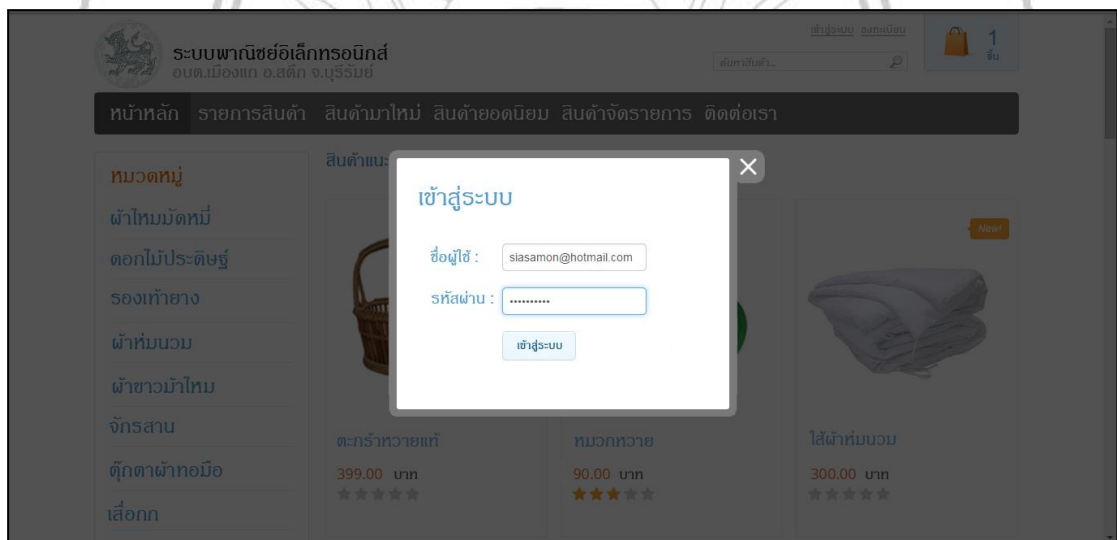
ระบบพาณิชย์อิเล็กทรอนิกส์
อบต.เมืองแก อ.สตึก จ.บุรีรัมย์

เข้าสู่ระบบ ลงทะเบียน
ค้นหาสินค้า...
1
ชิ้น

หน้าหลัก รายการสินค้า สินค้ามาใหม่ สินค้ายอดนิยม สินค้าจัดรายการ ติดต่อเรา

หมวดหมู่
ผ้าไหมมัดหมี่
ดอกไม้ประดิษฐ์
รองเท้ายาง
ผ้าห่มนวม
ผ้าขาวม้าไหม
จักรสาน
ตุ๊กตาผ้าทอมือ
เสื่อกก

สินค้าแนะ

เข้าสู่ระบบ
ชื่อผู้ใช้ : siasamon@hotmail.com
รหัสผ่าน : ..........
เข้าสู่ระบบ

New!

ตะกร้าหวายแท้
399.00 บาท

หมวกหวาย
90.00 บาท

ไส้ผ้าห่มนวม
300.00 บาท